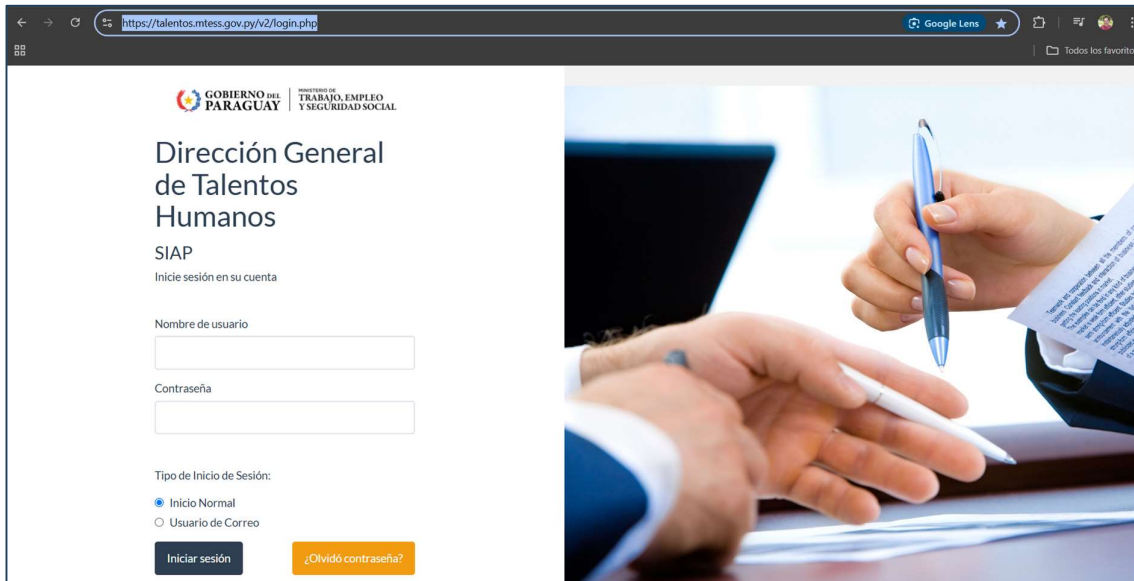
https://talentos.mtess.gov.py/v2/login.php

Google Lens

Todos los favorito

GOBIERNO DEL PARAGUAY | MINISTERIO DE TRABAJO, EMPLEO Y SEGURIDAD SOCIAL

Dirección General de Talentos Humanos

SIAP

Inicie sesión en su cuenta

Nombre de usuario

Contraseña

Tipo de Inicio de Sesión:

Inicio Normal

Usuario de Correo

Iniciar sesión

¿Olvidó contraseña?